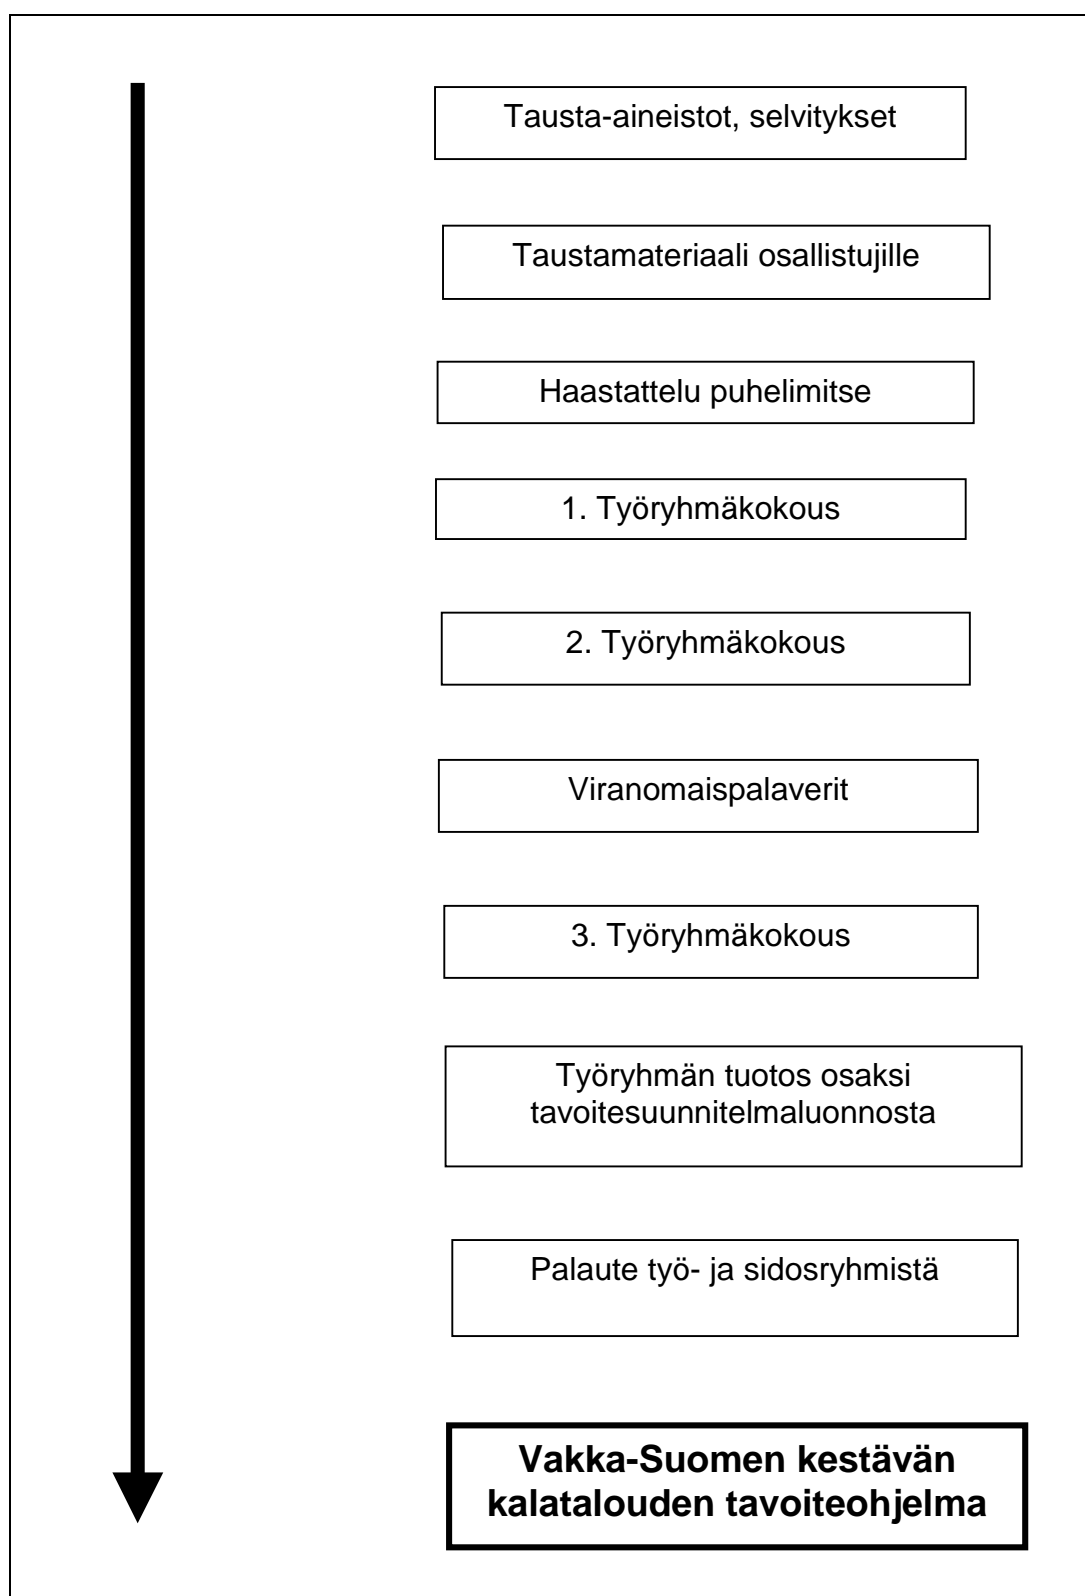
Tausta-aineistot, selvitykset

Taustamateriaali osallistujille

Haastattelu puhelimitse

1. Työryhmäkokous

2. Työryhmäkokous

Viranomaispalaverit

3. Työryhmäkokous

Työryhmän tuotos osaksi tavoitesuunnitelmaluonnosta

Palaute työ- ja sidosryhmistä

**Vakka-Suomen kestävän kalatalouden tavoiteohjelma**